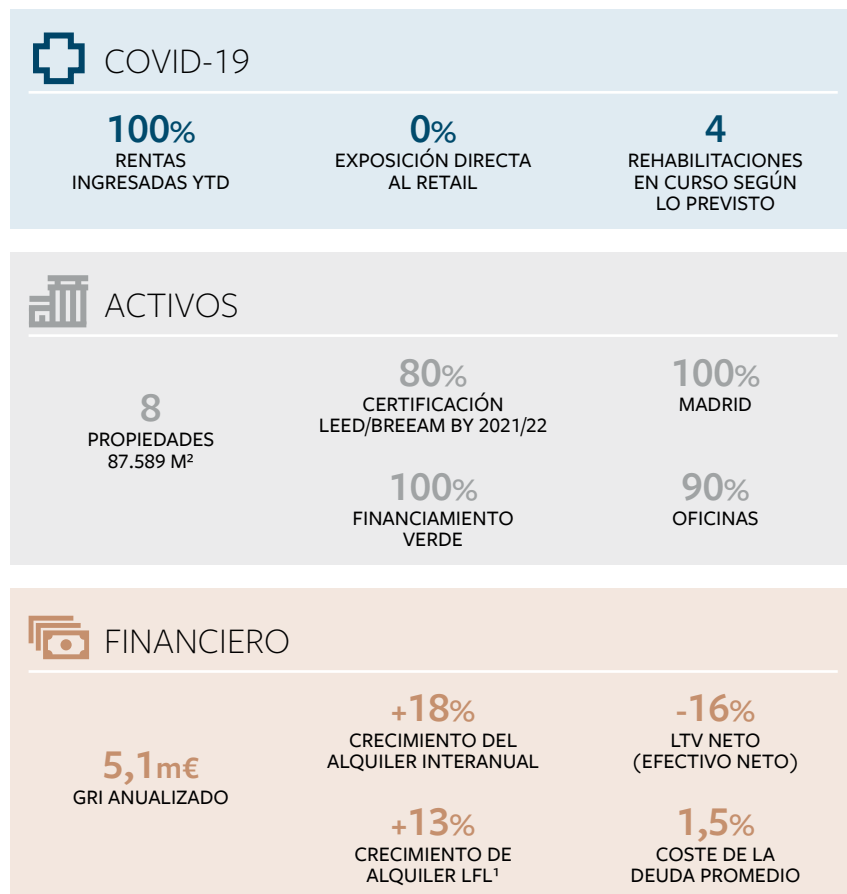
COVID-19

100%
RENTAS INGRESADAS YTD

0%
EXPOSICIÓN DIRECTA AL RETAIL

4
REHABILITACIONES EN CURSO SEGÚN LO PREVISTO

ACTIVOS

8
PROPIEDADES
87.589 M²

80%
CERTIFICACIÓN LEED/BREEAM BY 2021/22

100%
MADRID

100%
FINANCIAMIENTO VERDE

90%
OFICINAS

FINANCIERO

5,1m€
GRI ANUALIZADO

+18%
CRECIMIENTO DEL ALQUILER INTERANUAL

-16%
LTV NETO (EFECTIVO NETO)

+13%
CRECIMIENTO DE ALQUILER LFL¹

1,5%
COSTE DE LA DEUDA PROMEDIO